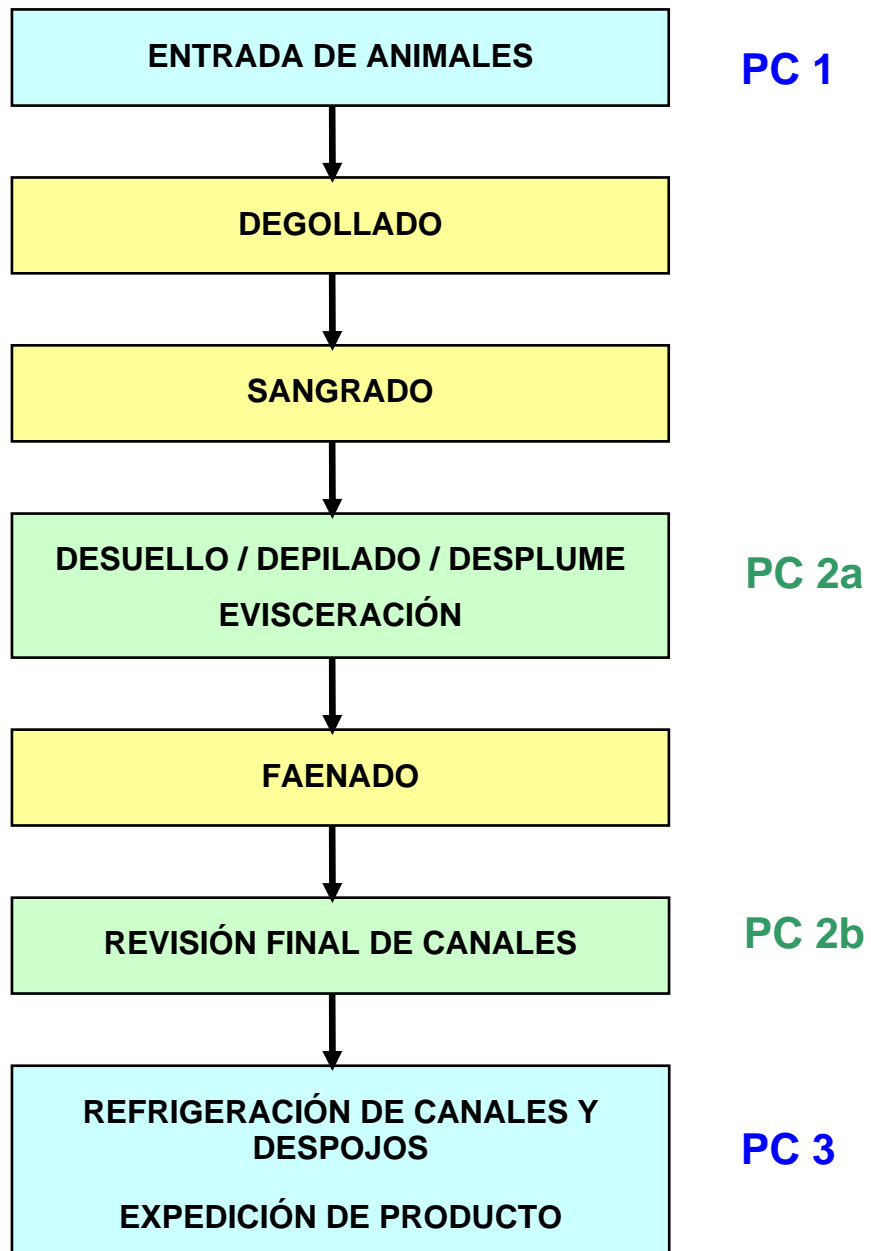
ENTRADA DE ANIMALES

PC 1

DEGOLLADO

SANGRADO

DESUELLO / DEPILADO / DESPLUME

EVISCERACIÓN

PC 2a

FAENADO

REVISIÓN FINAL DE CANALES

PC 2b

REFRIGERACIÓN DE CANALES Y DESPOJOS

EXPEDICIÓN DE PRODUCTO

PC 3